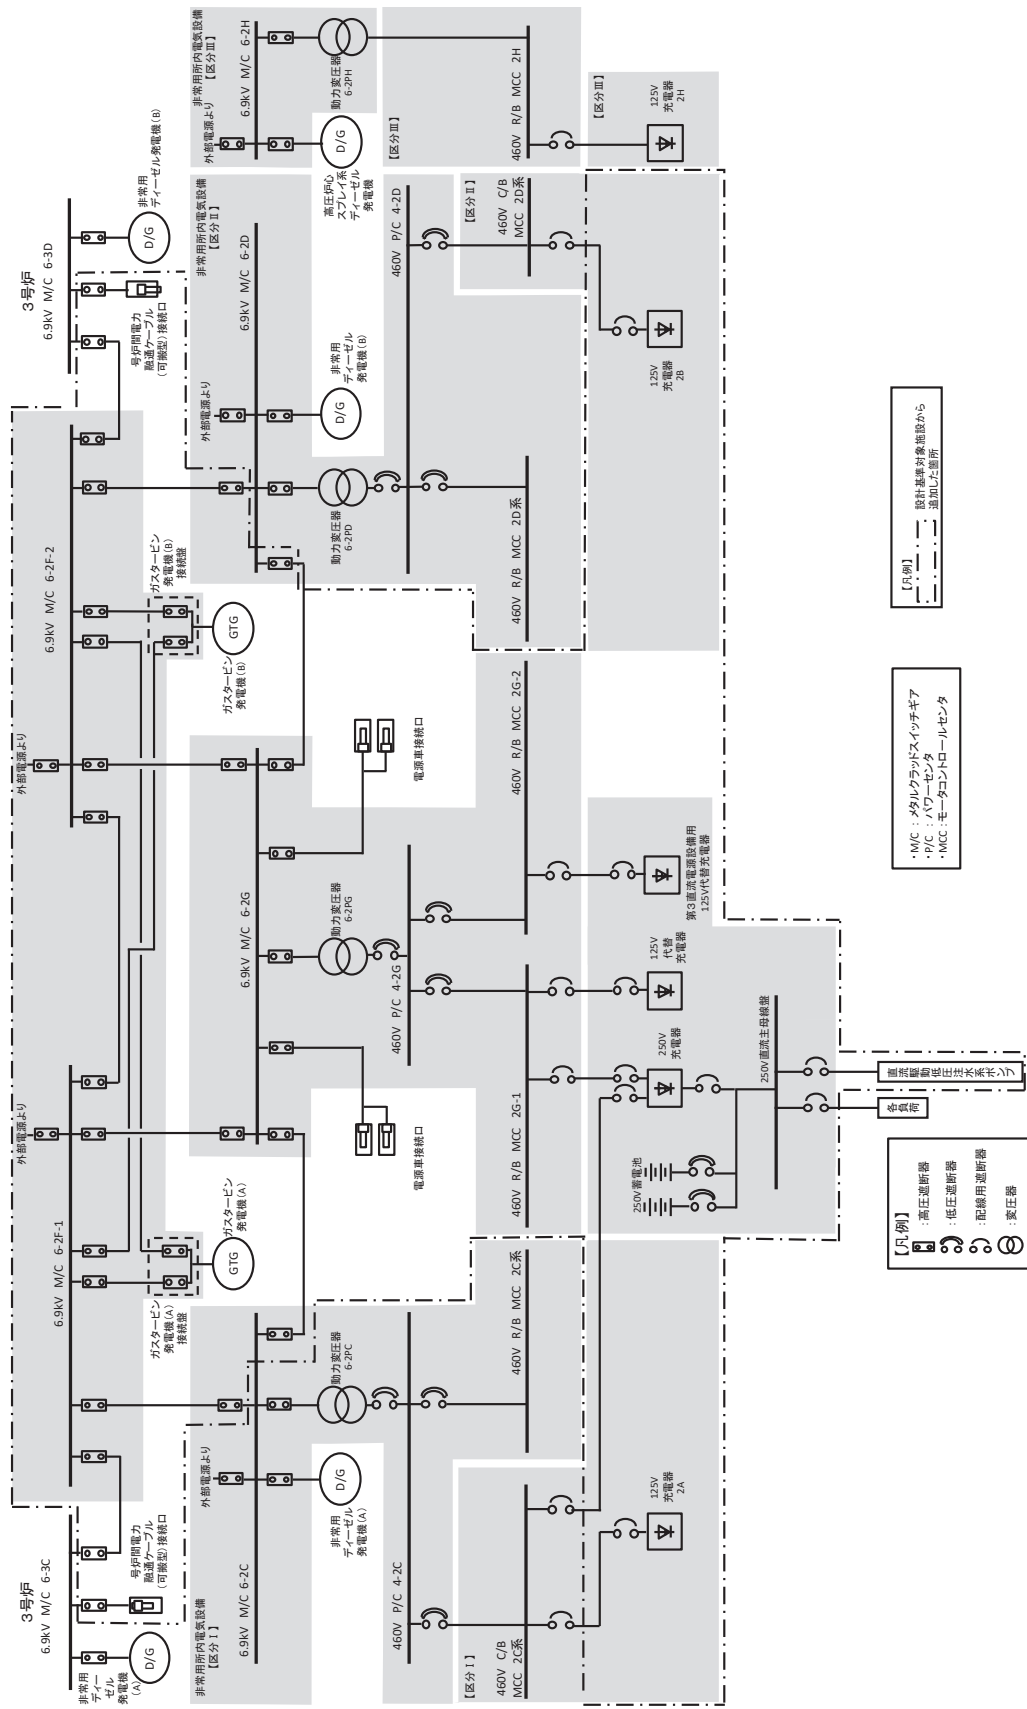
3号炉
6.9kV M/C 6-3C

非常用ディーゼル発電機(A)

D/G

号炉間電力融通ケーブル(可搬型)接続口

非常用所内電気設備【区分Ⅰ】

6.9kV M/C 6-2C

外部電源より

D/G

非常用ディーゼル発電機(A)

460V P/C 4-2C

【区分Ⅰ】
460V C/B MCC 2C系

125V 充電器 2A

6.9kV M/C 6-2F-1

外部電源より

ガスタービン発電機(A)接続盤

GTG

ガスタービン発電機(A)

動力変圧器 6-2PC

460V R/B MCC 2C系

電源車接続口

460V R/B MCC 2G-1

250V蓄電池

250V 充電器

250V直流主母線盤

直流駆動低圧注水系ポンプ

各負荷

125V 代替充電器

6.9kV M/C 6-2G

動力変圧器 6-2PG

460V P/C 4-2G

第3直流電源設備用125V代替充電器

電源車接続口

460V R/B MCC 2G-2

外部電源より

ガスタービン発電機(B)

GTG

ガスタービン発電機(B)接続盤

6.9kV M/C 6-2F-2

動力変圧器 6-2PD

460V R/B MCC 2D系

非常用所内電気設備【区分Ⅱ】

6.9kV M/C 6-2D

外部電源より

D/G

非常用ディーゼル発電機(B)

460V P/C 4-2D

【区分Ⅱ】
460V C/B MCC 2D系

125V 充電器 2B

3号炉
6.9kV M/C 6-3D

号炉間電力融通ケーブル(可搬型)接続口

非常用ディーゼル発電機(B)

D/G

非常用所内電気設備【区分Ⅲ】

6.9kV M/C 6-2H

外部電源より

動力変圧器 6-2PH

D/G

高圧炉心スプレイ系ディーゼル発電機

【区分Ⅲ】

460V R/B MCC 2H

【区分Ⅲ】
125V 充電器 2H

【凡例】
: 高圧遮断器
: 低圧遮断器
: 配線用遮断器
: 変圧器

・M/C : メタルクラッドスイッチギア
・P/C : パワーセンタ
・MCC : モータコントロールセンタ

【凡例】
: 設計基準対象施設から追加した箇所